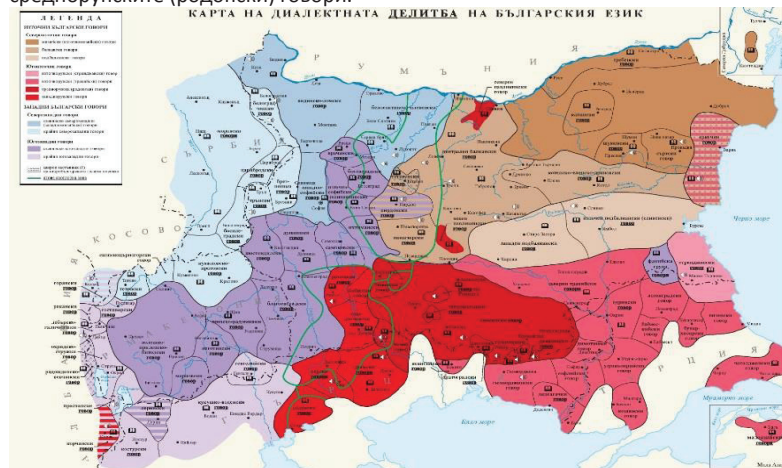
среднорупските (родопски) говори.

КАРТА НА ДИАЛЕКТНАТА ДЕЛИТБА НА БЪЛГАРСКИЯ ЕЗИК

ЛЕГЕНДА
ИЗТОЧНИ БЪЛГАРСКИ ГОВОРИ
Севернополски говори
Балкански говори
Югоизточни говори
ЗАПАДНИ БЪЛГАРСКИ ГОВОРИ
Северозападни говори
Югозападни говори

Р У М Ъ Н И Я

С Ъ Р Б И Я

К О С О В О

Черно море

Бяло море

Мраморно море

Т У Р Ц И Я

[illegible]